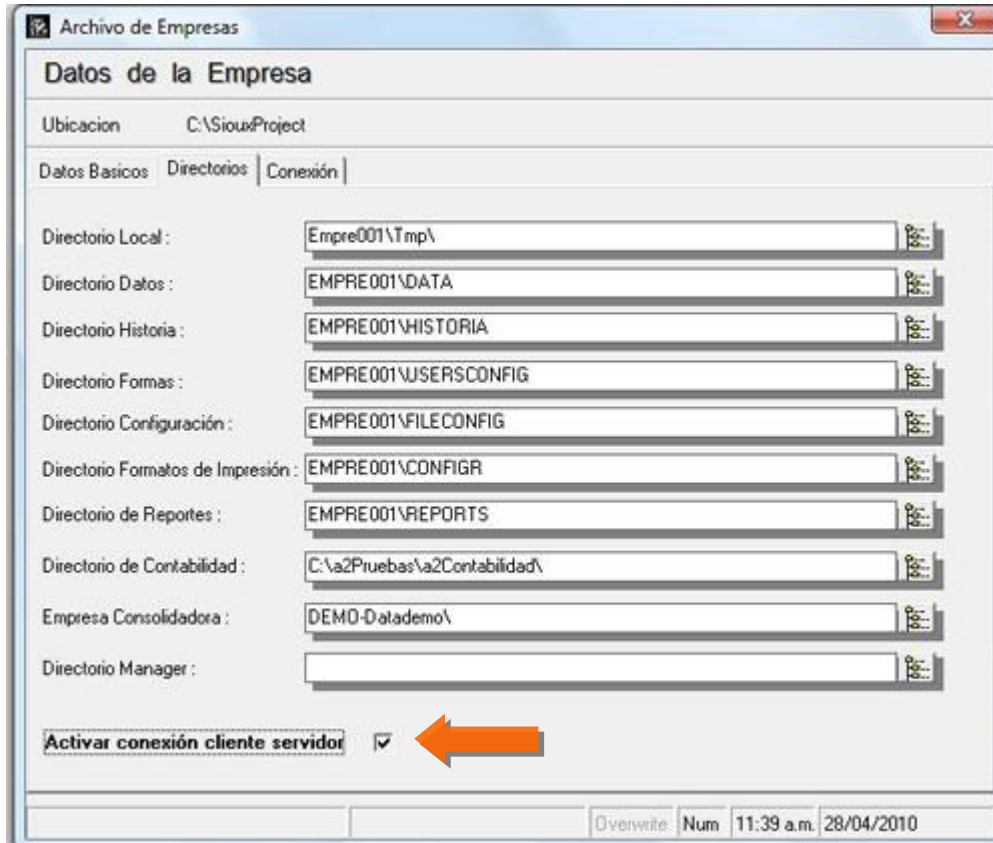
Archivo de Empresas

Datos de la Empresa

Ubicacion C:\SiouxProject

Datos Basicos | Directorios | Conexión

Directorio Local : Empre001\Tmp\

Directorio Datos : EMPRE001\DATA

Directorio Historia : EMPRE001\HISTORIA

Directorio Formas : EMPRE001\USERSCONFIG

Directorio Configuración : EMPRE001\FILECONFIG

Directorio Formatos de Impresión : EMPRE001\CONFIGR

Directorio de Reportes : EMPRE001\REPORTS

Directorio de Contabilidad : C:\a2Pruebas\a2Contabilidad\

Empresa Consolidadora : DEMO-Datademo\

Directorio Manager :

Activar conexión cliente servidor

Overwrite | Num | 11:39 a.m. | 28/04/2010